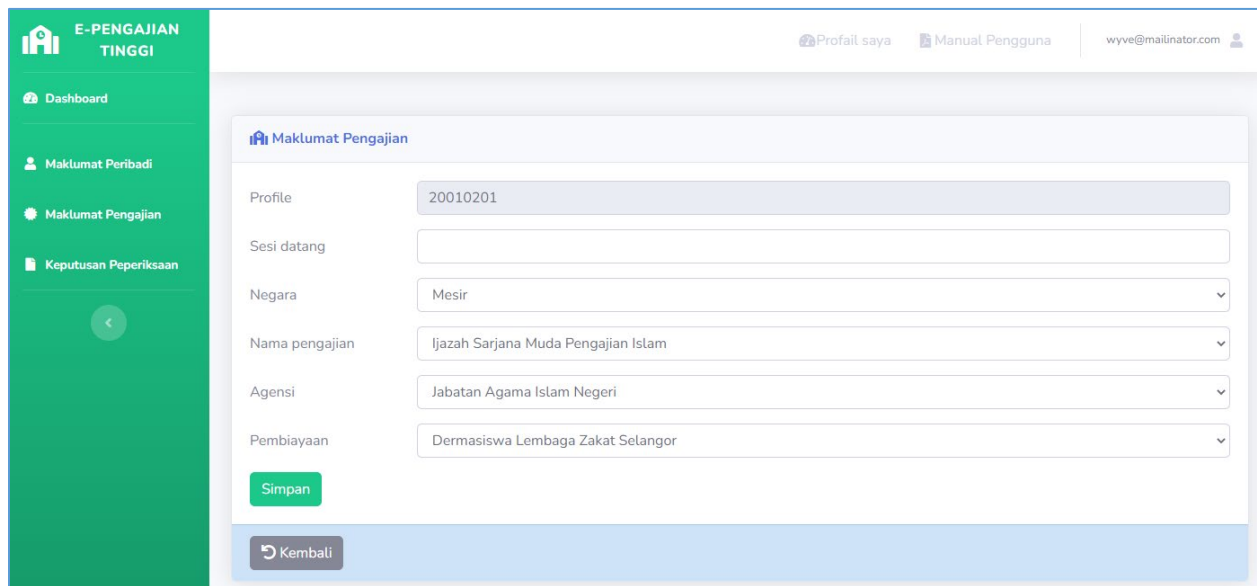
E-PENGAJIAN TINGGI

Dashboard

Maklumat Peribadi

Maklumat Pengajian

Keputusan Peperiksaan

Profail saya   Manual Pengguna   wyve@mailinator.com

Maklumat Pengajian

Profile   20010201

Sesi datang

Negara   Mesir

Nama pengajian   Ijazah Sarjana Muda Pengajian Islam

Agensi   Jabatan Agama Islam Negeri

Pembiayaan   Dermasiswa Lembaga Zakat Selangor

Simpan

Kembali